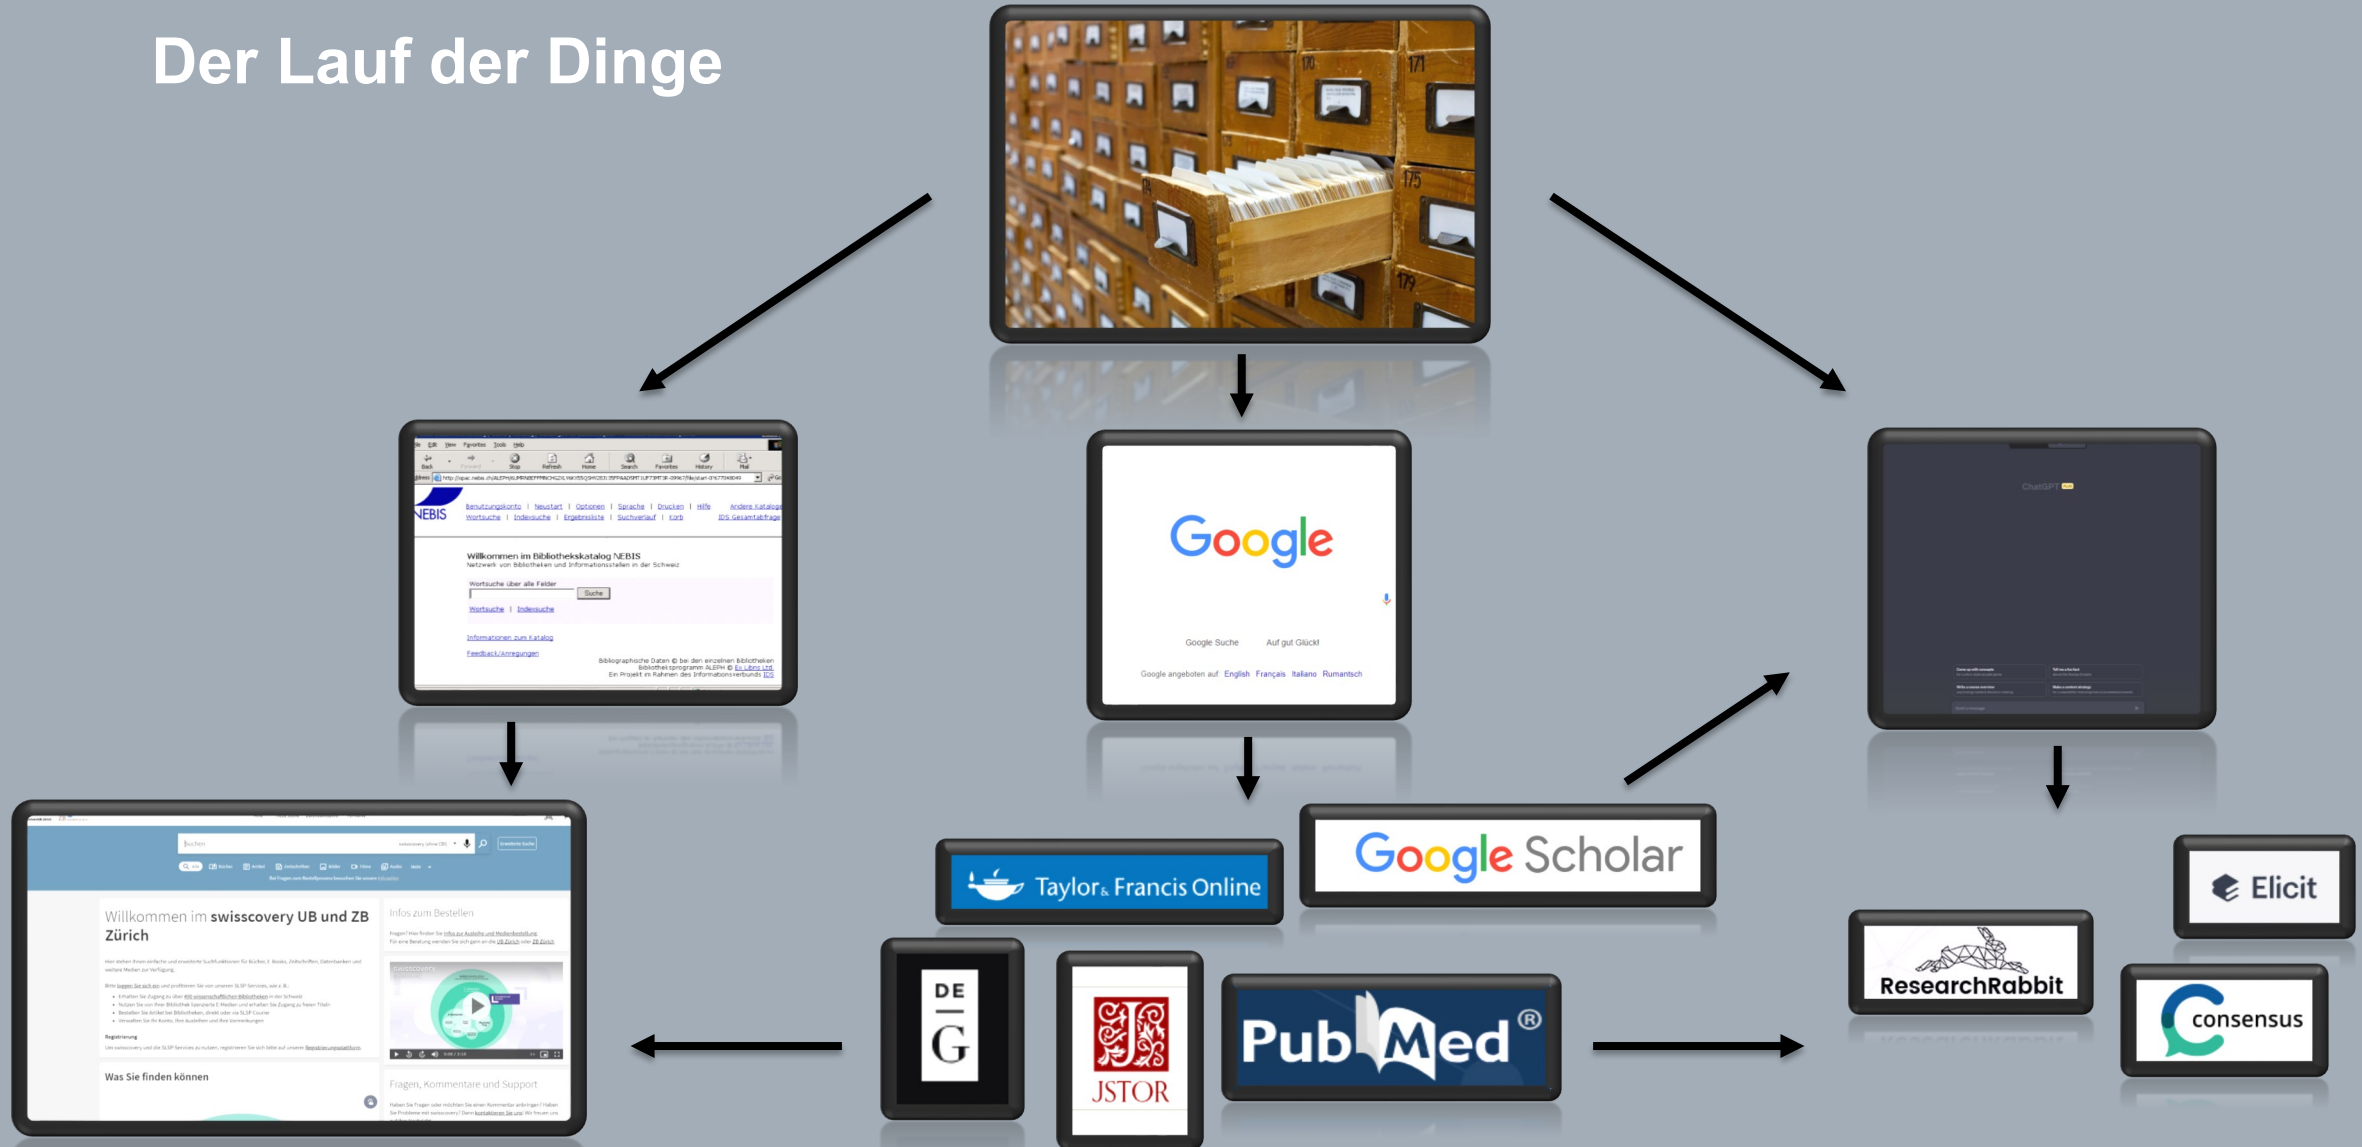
Der Lauf der Dinge

NEBIS
Benutzungskonto | Neustart | Optionen | Sprache | Drucken | Hilfe
Wortsuche | Indexsuche | Ergebnisliste | Suchverlauf | Korb
Andere Kataloge
IDS Gesamtabfrage

Willkommen im Bibliothekskatalog NEBIS
Netzwerk von Bibliotheken und Informationsstellen in der Schweiz

Wortsuche über alle Felder
Suche
Wortsuche | Indexsuche

Informationen zum Katalog
Feedback/Anregungen

Bibliographische Daten © bei den einzelnen Bibliotheken
Bibliothekssprogramm ALEPH © Ex Libris Ltd.
Ein Projekt im Rahmen des Informationsverbunds IDS

Google
Google Suche
Auf gut Glück!
Google angeboten auf: English Français Italiano Rumantsch

ChatGPT

Willkommen im swisscovery UB und ZB Zürich
Infos zum Bestellen
Was Sie finden können
Fragen, Kommentare und Support

Taylor & Francis Online
Google Scholar
DE G
JSTOR
PubMed®
Elicit
ResearchRabbit
consensus